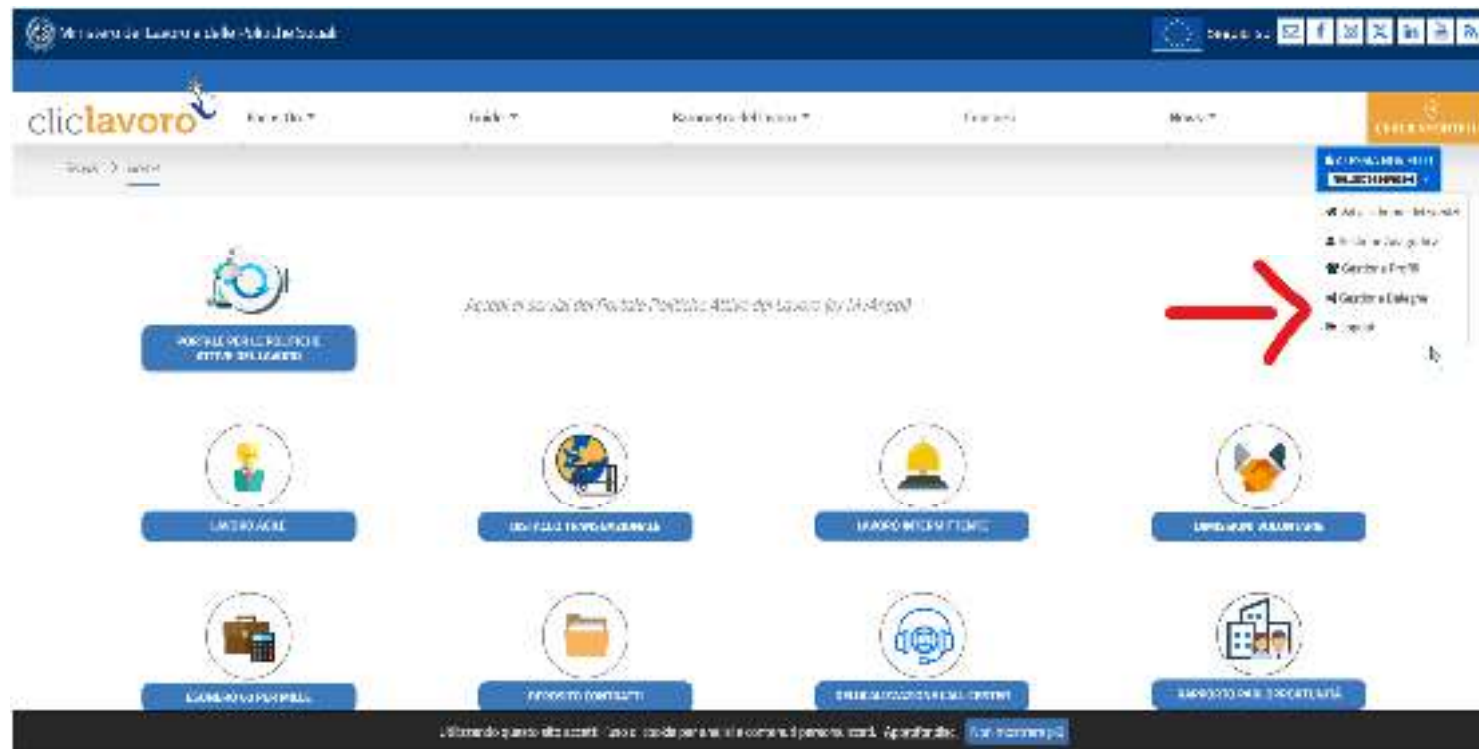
Ministero del Lavoro e delle Politiche Sociali

cliclavoro

Home Cliclavoro ▾ Guide ▾ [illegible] ▾ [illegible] News ▾

Home > Servizi

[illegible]

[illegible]

Gestisci Delega

Logout

PORTALE PER LE POLITICHE ATTIVE DEL LAVORO

Accedi ai servizi del Portale Politiche Attive del Lavoro (ex MyAnpal)

LAVORO AGILE

DISTACCO TRANSNAZIONALE

LAVORO INTERMITTENTE

DIMISSIONI VOLONTARIE

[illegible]

DEPOSITO CONTRATTI

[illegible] CALL CENTER

RAPPORTO PARI OPPORTUNITÀ

Utilizzando questo sito accetti l'uso di cookie per analisi e contenuti personalizzati. Approfondisci. Non mostrare più